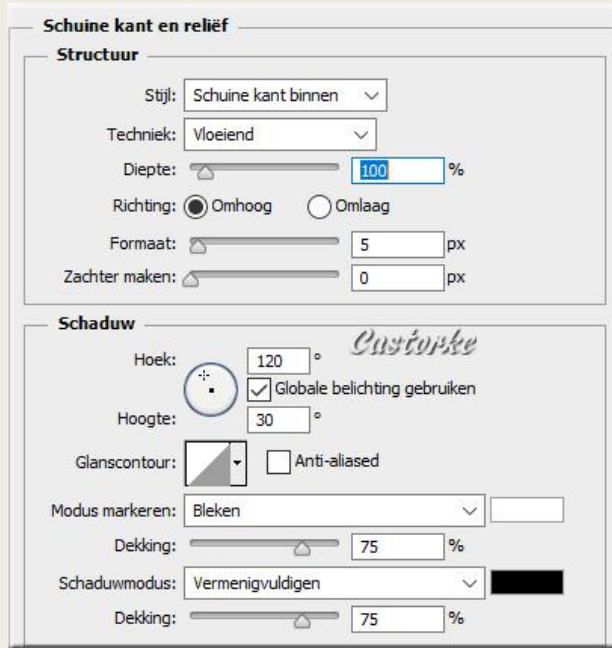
Schuine kant en reliëf
Structuur
Stijl: Schuine kant binnen
Techniek: Vloeiend
Diepte: 100 %
Richting: Omhoog Omlaag
Formaat: 5 px
Zachter maken: 0 px

Schaduw
Castorke
Hoek: 120 °
Globale belichting gebruiken
Hoogte: 30 °
Glanscontour: Anti-aliased
Modus markeren: Bleken
Dekking: 75 %
Schaduwmodus: Vermenigvuldigen
Dekking: 75 %